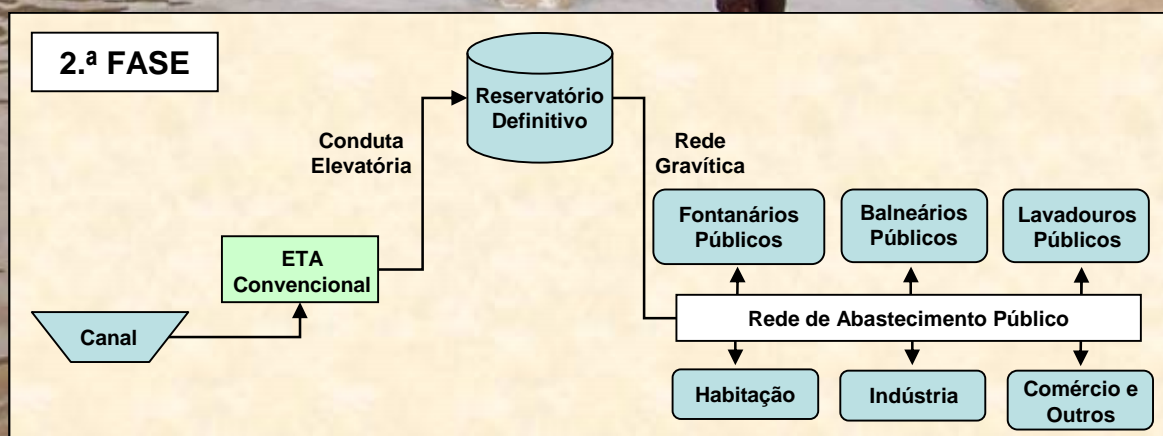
2.ª FASE

Reservatório Definitivo

Conduta Elevatória

Rede Gravítica

Fontanários Públicos

Balneários Públicos

Lavadouros Públicos

ETA Convencional

Rede de Abastecimento Público

Canal

Habitação

Indústria

Comércio e Outros